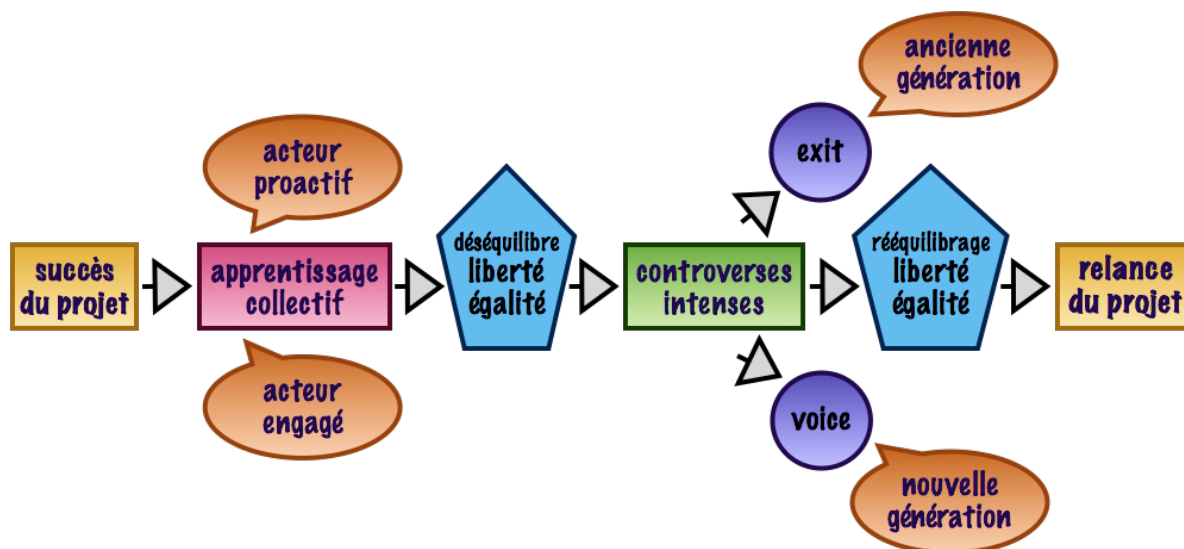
succès du projet

acteur proactif

apprentissage collectif

acteur engagé

déséquilibre liberté égalité

controverses intenses

ancienne génération

exit

voice

nouvelle génération

rééquilibrage liberté égalité

relance du projet